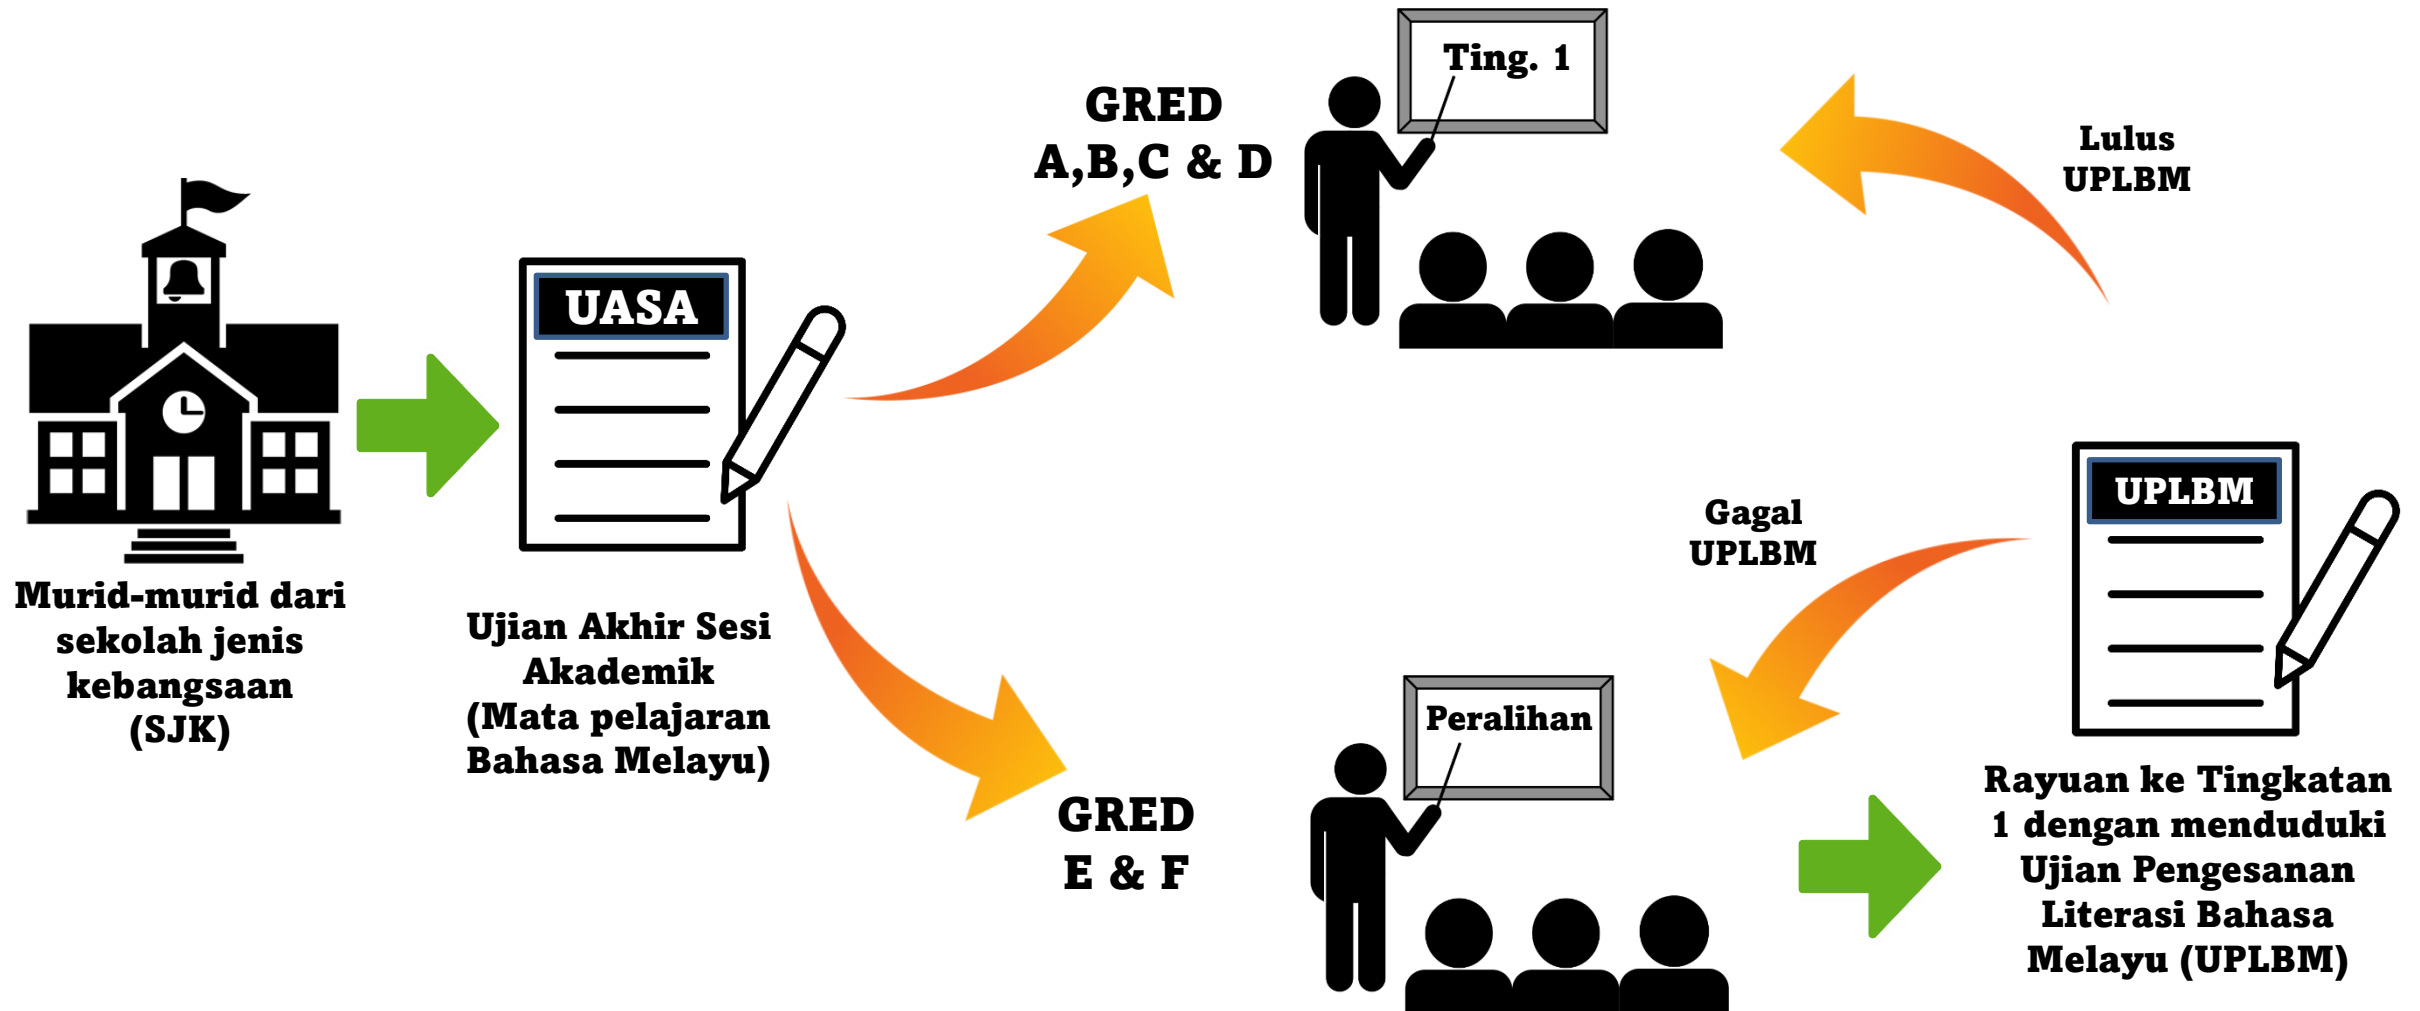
Murid-murid dari sekolah jenis kebangsaan (SJK)

UASA

Ujian Akhir Sesi Akademik (Mata pelajaran Bahasa Melayu)

GRED A,B,C & D

Ting. 1

Lulus UPLBM

GRED E & F

Peralihan

Gagal UPLBM

UPLBM

Rayuan ke Tingkatan 1 dengan menduduki Ujian Pengesanan Literasi Bahasa Melayu (UPLBM)